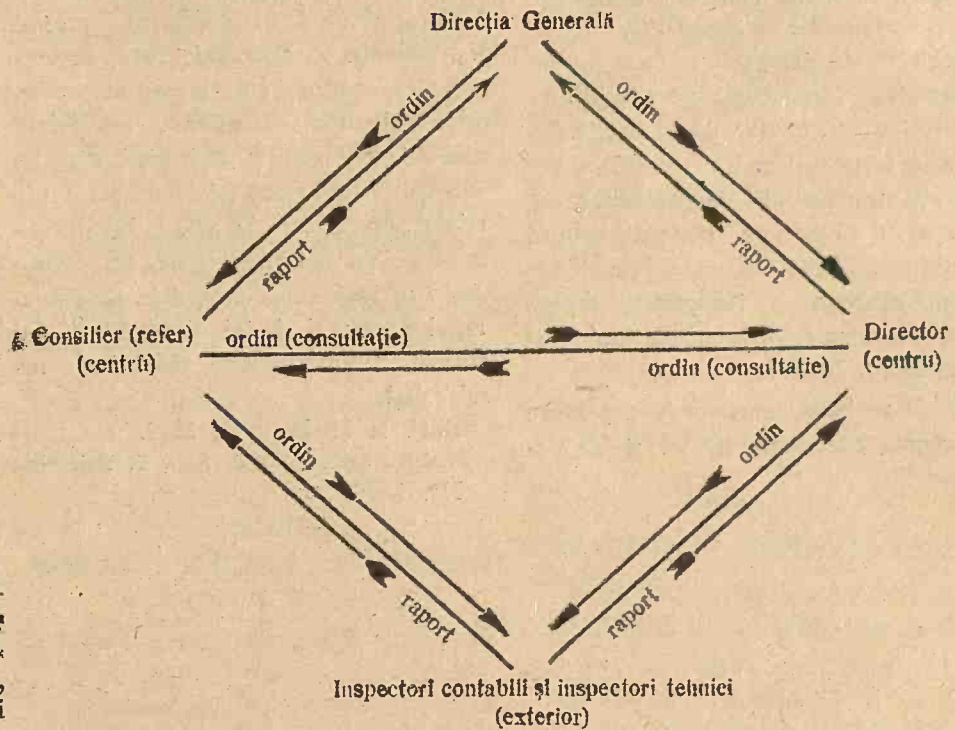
Direcţia Generală

ordin

raport

ordin

raport

Consilier (refer) (centru)

ordin (consultaţie)

ordin (consultaţie)

Director (centru)

ordin

raport

ordin

raport

Inspectori contabili şi inspectori tehnici (exterior)